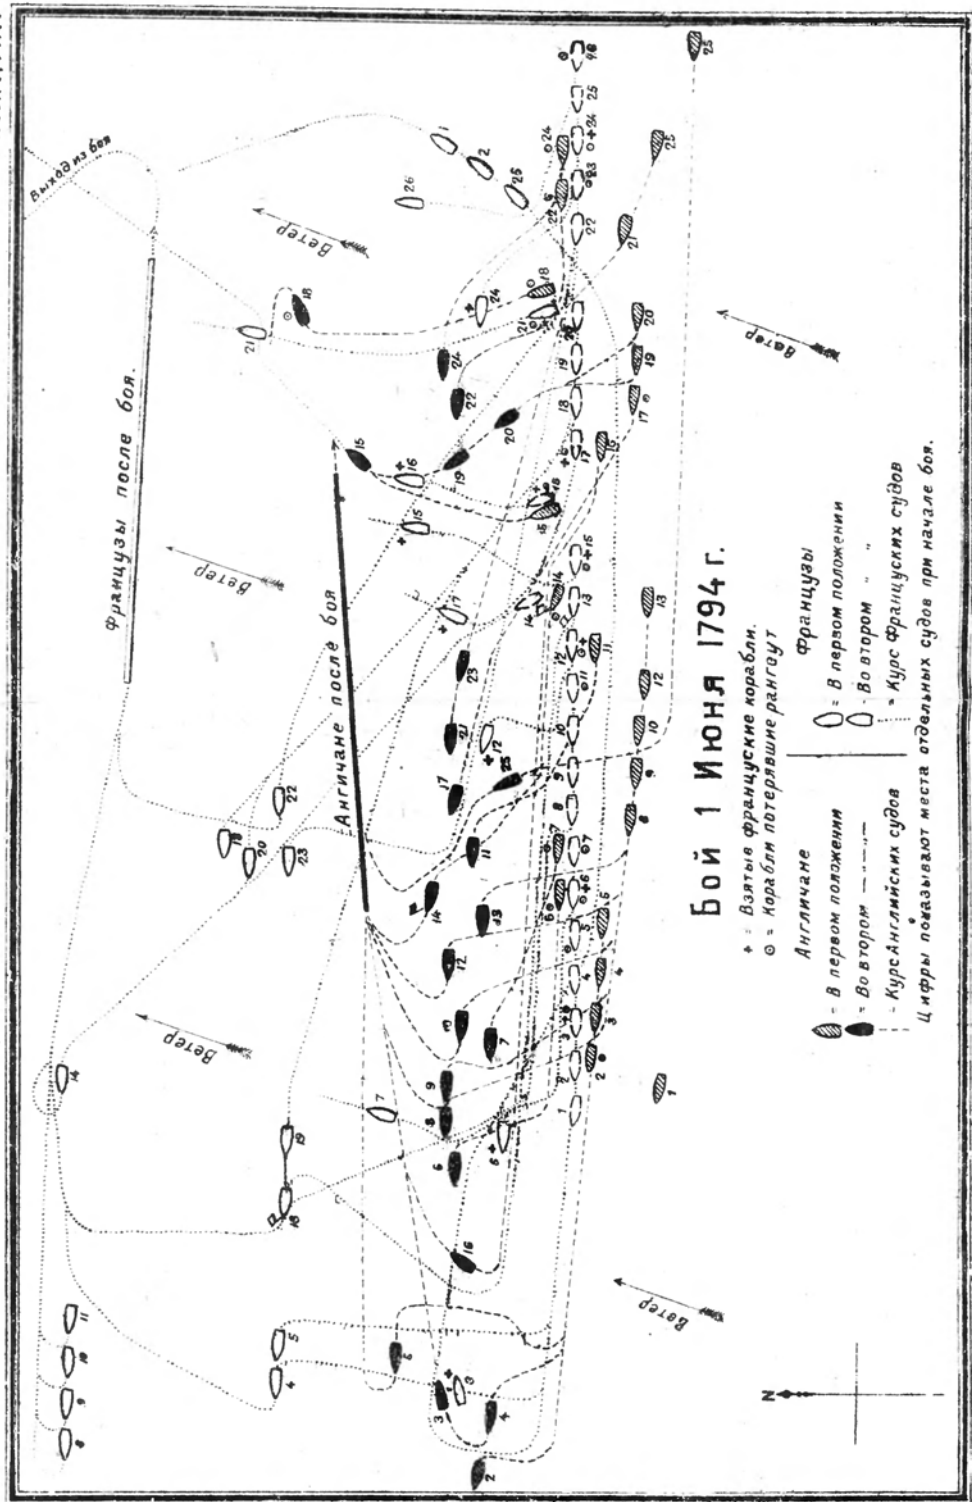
Бой 1 Июня 1794 г.

+ = Взятые французские корабли.
⊙ = Корабли потерявшие рангоут

Англичане
= В первом положении
= Во втором
- Курс Английских судов

Французы
= В первом положении
= Во втором
- Курс Французских судов

Цифры показывают места отдельных судов при начале боя.

Французы после боя.

Англичане после боя

Ветер

Ветер

Ветер

Ветер

Ветер

Выход из боя

N